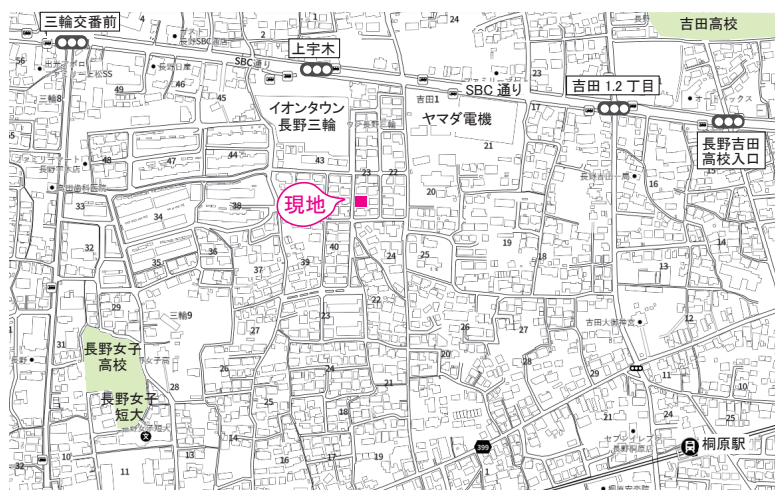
三輪交番前
上宇木
吉田高校
SBC通り
SBC 通り
吉田 1.2 丁目
長野吉田高校入口
イオンタウン長野三輪
ヤマダ電機
現地
長野女子高校
長野女子短大
桐原駅
吉田1
三輪9
399
4
2
24
56
49
46
45
43
48
47
44
33
34
38
23
22
20
21
17
16
15
14
13
12
11
10
32
36
37
39
40
35
29
31
28
27
26
25
24
19
18
30
5